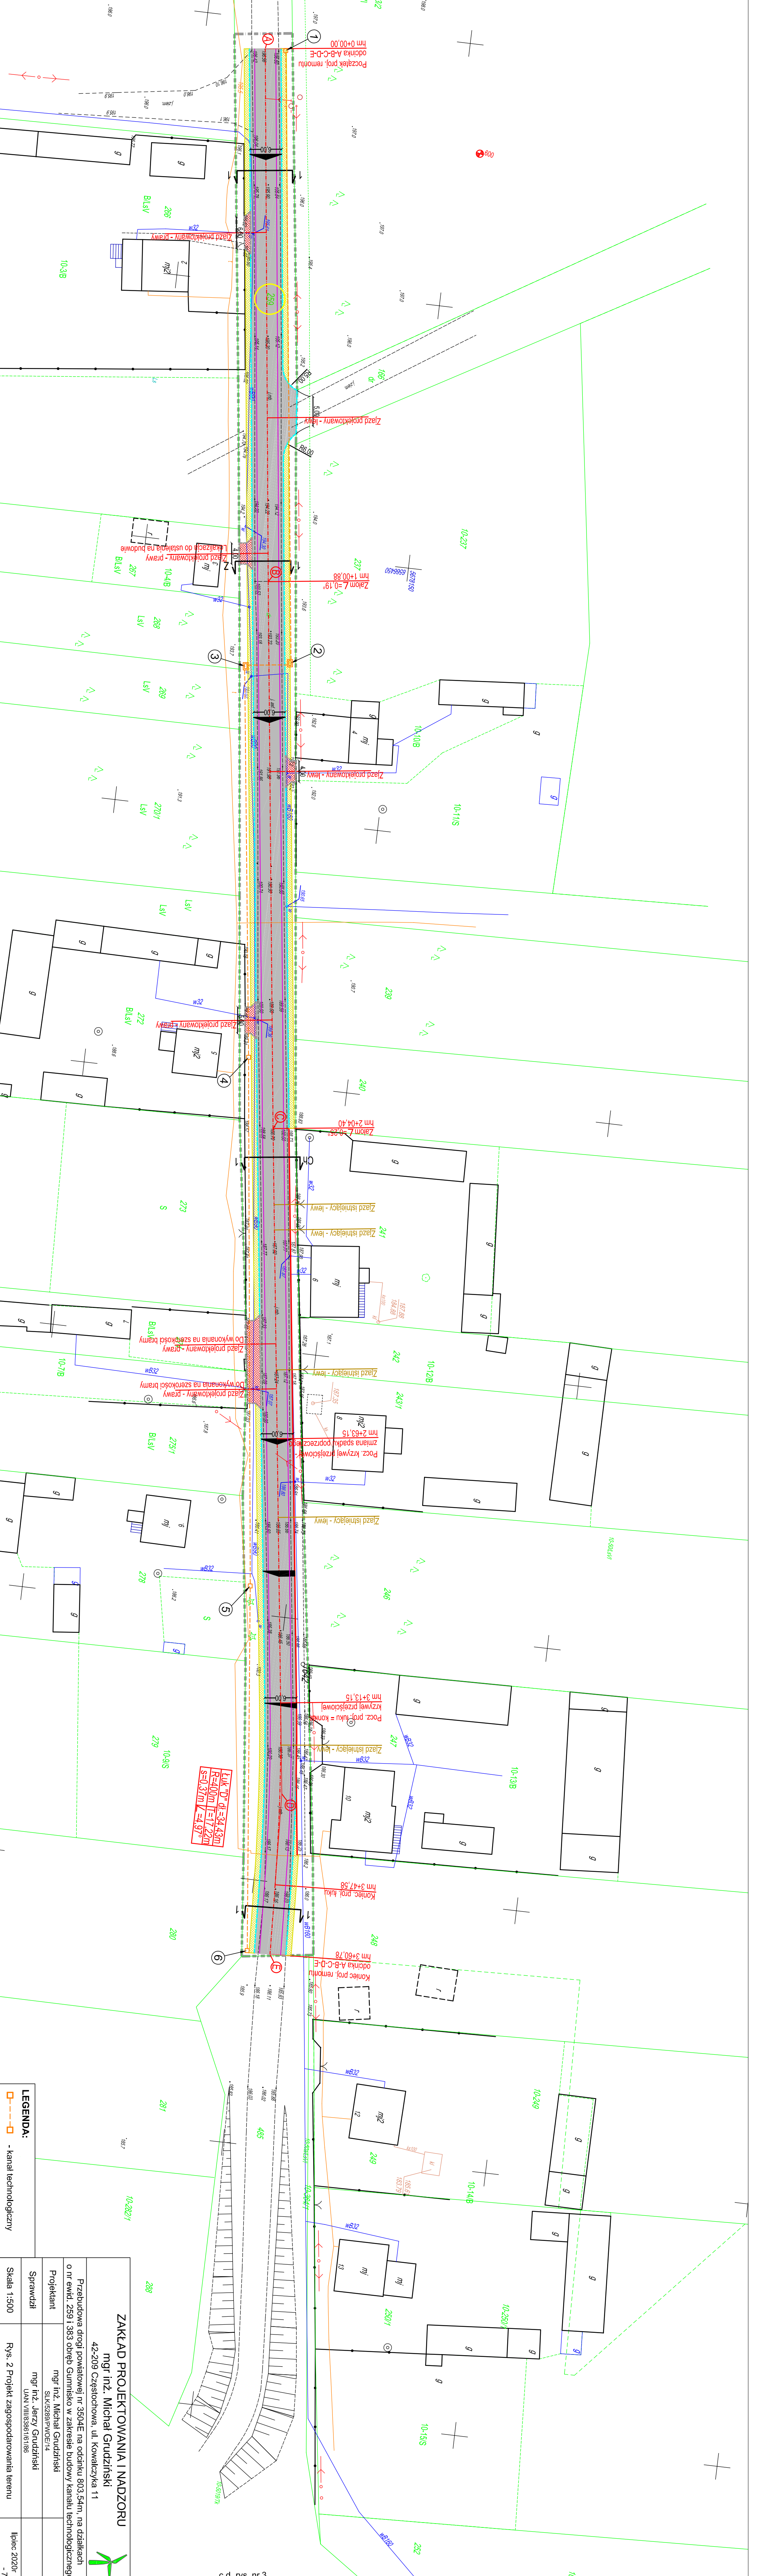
Początek proj. remontu
odcinka A-B-C-D-E
hm 0+00,00

Zjazd projektowany - prawy

Zjazd projektowany - lewy

Zakończenie do ustalenia na budowie
Zjazd projektowany - prawy

Załom ∠=19°
hm 1+00,88

Zjazd projektowany - lewy

Zjazd projektowany - prawy

Załom ∠=6°
hm 2+04,40

Zjazd istniejący - lewy
Zjazd istniejący - lewy

Zjazd projektowany - prawy
Do wykonania na szerokość bramy

Zjazd istniejący - lewy

Zjazd projektowany - prawy
Do wykonania na szerokość bramy

Pocz. krzywej przejściowej
zmiana spadku poprzecznego
hm 2+63,15

Zjazd istniejący - lewy

Pocz. proj. łuku = koniec
krzywej przejściowej
hm 3+13,15

Zjazd istniejący - lewy

Łuk "D" α=24,4°
R=40,00m L=17,03m
s=0,37m t=8,67m

Koniec proj. łuku
hm 3+47,58

Koniec proj. remontu
odcinka A-B-C-D-E
hm 3+60,78

LEGENDA:
- kanał technologiczny

ZAKŁAD PROJEKTOWANIA I NADZORU
mgr inż. Michał Grudziński
42-209 Częstochowa, ul. Kowalczyka 11

Przebudowa drogi powiatowej nr 3504E na odcinku 803,54m, na działkach o nr ewid. 259,1383 obręb Gumnisko w zakresie budowy kanału technologicznego

Projektant
mgr inż. Michał Grudziński
SLK/5089/PWOE/14

Sprawdził
mgr inż. Jerzy Grudziński
UAN VII/8386/16/86

Skala 1:500
Rys. 2 Projekt zagospodarowania terenu
lipiec 2020r.

c.d. rys. nr 3